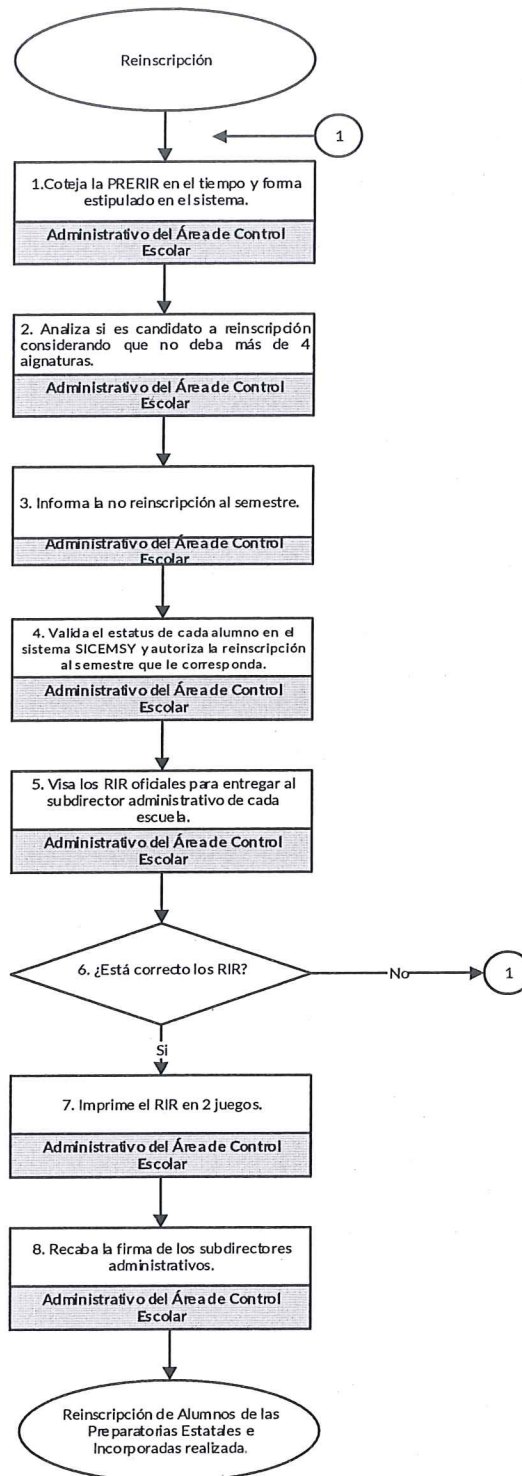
Reinscripción

1

1.Coteja la PRERIR en el tiempo y forma estipulado en el sistema.

Administrativo del Área de Control Escolar

2. Analiza si es candidato a reinscripción considerando que no deba más de 4 aignaturas.

Administrativo del Área de Control Escolar

3. Informa la no reinscripción al semestre.

Administrativo del Área de Control Escolar

4. Valida el estatus de cada alumno en el sistema SICEMSY y autoriza la reinscripción al semestre que le corresponda.

Administrativo del Área de Control Escolar

5. Visa los RIR oficiales para entregar al subdirector administrativo de cada escuela.

Administrativo del Área de Control Escolar

6. ¿Está correcto los RIR?

No

1

Si

7. Imprime el RIR en 2 juegos.

Administrativo del Área de Control Escolar

8. Recaba la firma de los subdirectores administrativos.

Administrativo del Área de Control Escolar

Reinscripción de Alumnos de las Preparatorias Estatales e Incorporadas realizada.